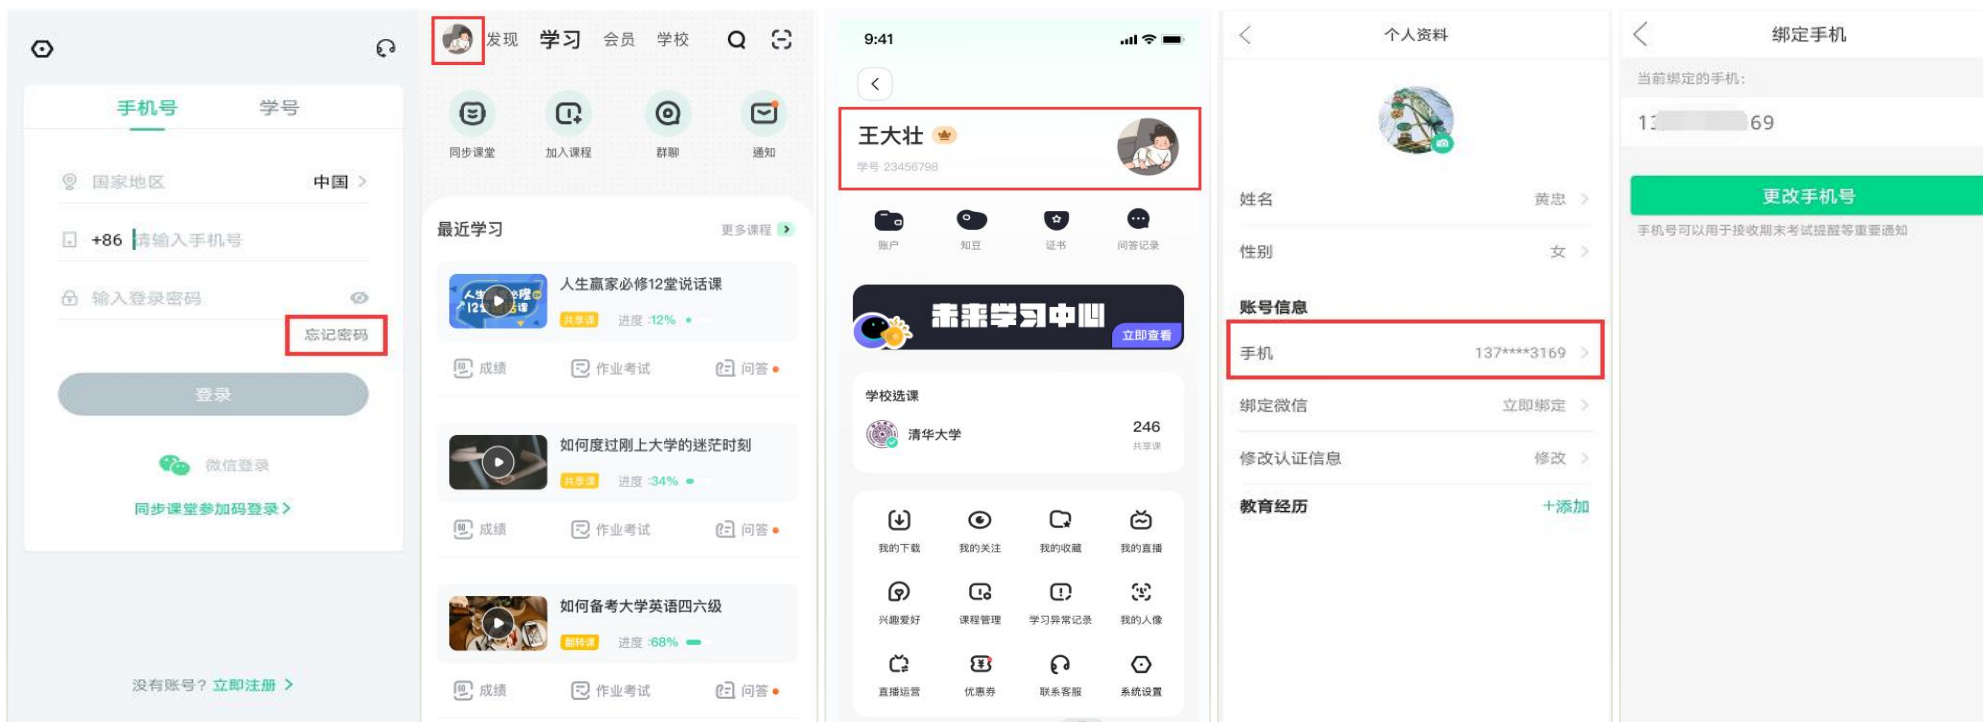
手机号 学号

国家地区 中国 >

+86 请输入手机号

输入登录密码

忘记密码

登录

微信登录

同步课堂参加码登录 >

没有账号？立即注册 >

发现 学习 会员 学校

同步课堂 加入课程 群聊 通知

最近学习 更多课程

人生赢家必修12堂说话课
共享课 进度 :12%
成绩 作业考试 问答

如何度过刚上大学的迷茫时刻
共享课 进度 :34%
成绩 作业考试 问答

如何备考大学英语四六级
翻转课 进度 :68%
成绩 作业考试 问答

9:41

王大壮
学号 23456798

账户 知豆 证书 问答记录

未来学习中心 立即查看

学校选课
清华大学 246 共享课

我的下载 我的关注 我的收藏 我的直播
兴趣爱好 课程管理 学习异常记录 我的人像
直播运营 优惠券 联系客服 系统设置

个人资料

姓名 黄忠 >
性别 女 >
账号信息
手机 137****3169 >
绑定微信 立即绑定 >
修改认证信息 修改 >
教育经历 +添加

绑定手机

当前绑定的手机：
1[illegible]69

更改手机号

手机号可以用于接收期末考试提醒等重要通知